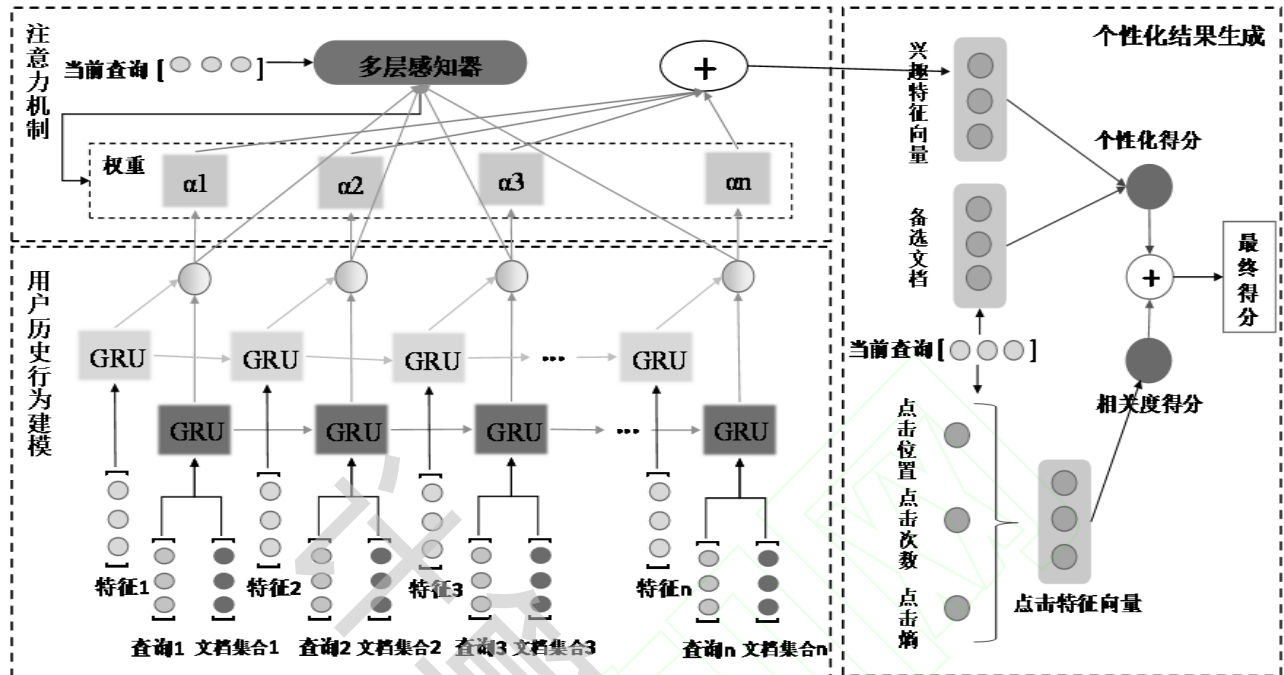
注意力机制

当前查询 [ ]

多层感知器

+

权重

α1

α2

α3

αn

用户历史行为建模

GRU

GRU

GRU

GRU

GRU

GRU

GRU

GRU

特征1

特征2

特征3

特征n

查询1 文档集合1

查询2 文档集合2

查询3 文档集合3

查询n 文档集合n

个性化结果生成

兴趣特征向量

个性化得分

备选文档

最终得分

+

当前查询 [ ]

相关度得分

点击位置

点击次数

点击熵

点击特征向量